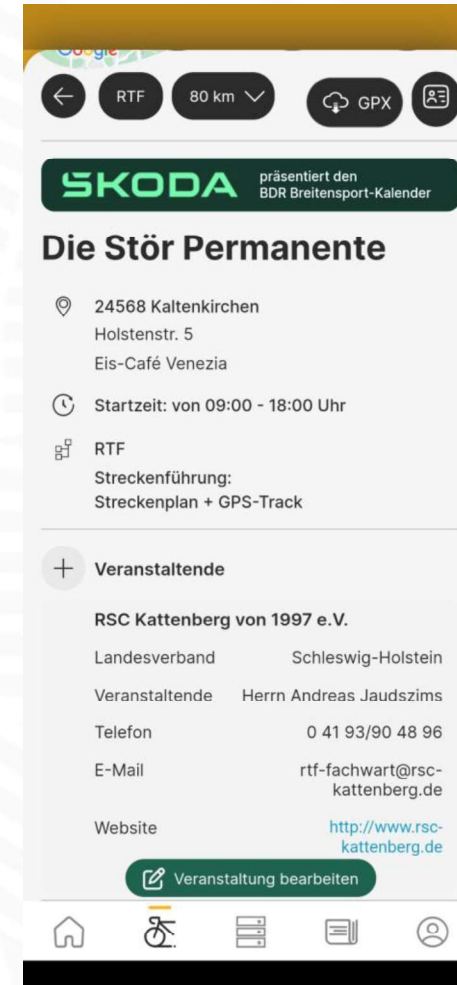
Google

RTF 80 km GPX

SKODA präsentiert den BDR Breitensport-Kalender

Die Stör Permanente

24568 Kaltenkirchen
Holstenstr. 5
Eis-Café Venezia

Startzeit: von 09:00 - 18:00 Uhr

RTF
Streckenführung:
Streckenplan + GPS-Track

Veranstaltende

RSC Kattenberg von 1997 e.V.

| | |
|---|---|
| Landesverband | Schleswig-Holstein |
| Veranstaltende | Herrn Andreas Jaudszims |
| Telefon | 0 41 93/90 48 96 |
| E-Mail | rtf-fachwart@rsc-kattenberg.de |
| Website | http://www.rsc-kattenberg.de |

Veranstaltung bearbeiten